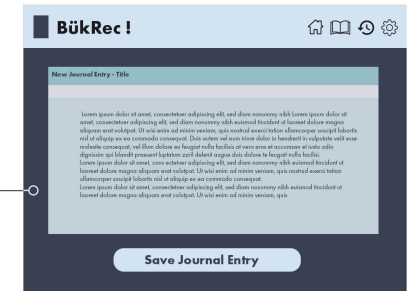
BükRec !

New Journal Entry - Title

Lorem ipsum dolor sit amet, consectetuer adipiscing elit, sed diam nonummy nibh Lorem ipsum dolor sit amet, consectetuer adipiscing elit, sed diam nonummy nibh euismod tincidunt ut laoreet dolore magna aliquam erat volutpat. Ut wisi enim ad minim veniam, quis nostrud exerci tation ullamcorper suscipit lobortis nisl ut aliquip ex ea commodo consequat. Duis autem vel eum iriure dolor in hendrerit in vulputate velit esse molestie consequat, vel illum dolore eu feugiat nulla facilisis at vero eros et accumsan et iusto odio dignissim qui blandit praesent luptatum zzril delenit augue duis dolore te feugait nulla facilisi. Lorem ipsum dolor sit amet, cons ectetuer adipiscing elit, sed diam nonummy nibh euismod tincidunt ut laoreet dolore magna aliquam erat volutpat. Ut wisi enim ad minim veniam, quis nostrud exerci tation ullamcorper suscipit lobortis nisl ut aliquip ex ea commodo consequat. Lorem ipsum dolor sit amet, consectetuer adipiscing elit, sed diam nonummy nibh euismod tincidunt ut laoreet dolore magna aliquam erat volutpat. Ut wisi enim ad minim veniam, quis

Save Journal Entry